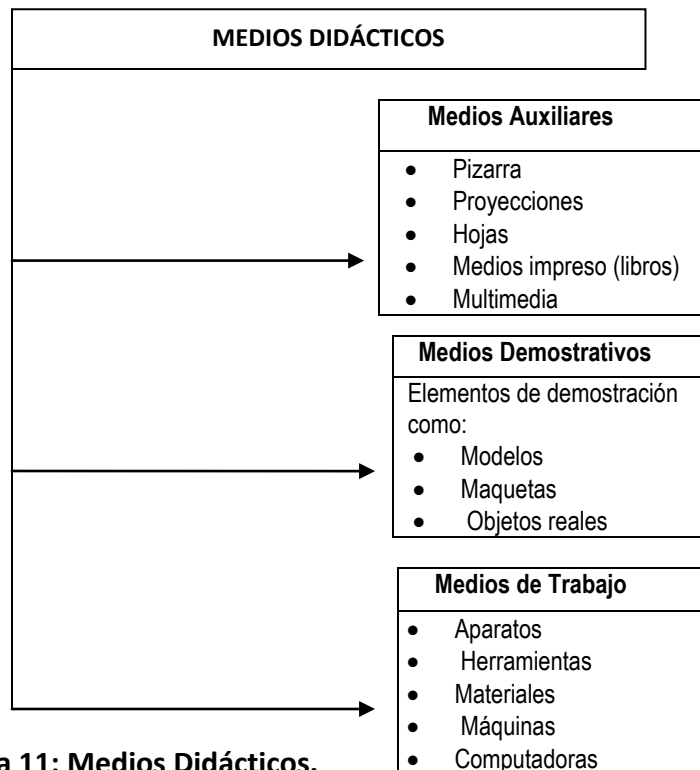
MEDIOS DIDÁCTICOS

Medios Auxiliares
- Pizarra
- Proyecciones
- Hojas
- Medios impreso (libros)
- Multimedia

Medios Demostrativos
Elementos de demostración como:
- Modelos
- Maquetas
- Objetos reales

Medios de Trabajo
- Aparatos
- Herramientas
- Materiales
- Máquinas
- Computadoras

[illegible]a 11: Medios Didácticos.